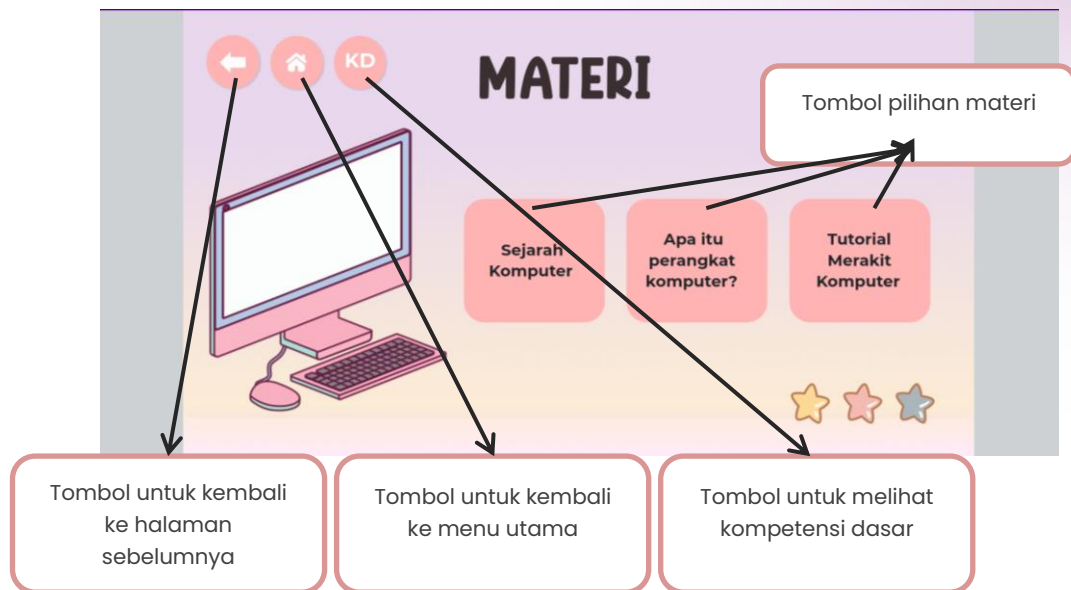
KD

MATERI

Tombol pilihan materi

Sejarah Komputer

Apa itu perangkat komputer?

Tutorial Merakit Komputer

Tombol untuk kembali ke halaman sebelumnya

Tombol untuk kembali ke menu utama

Tombol untuk melihat kompetensi dasar